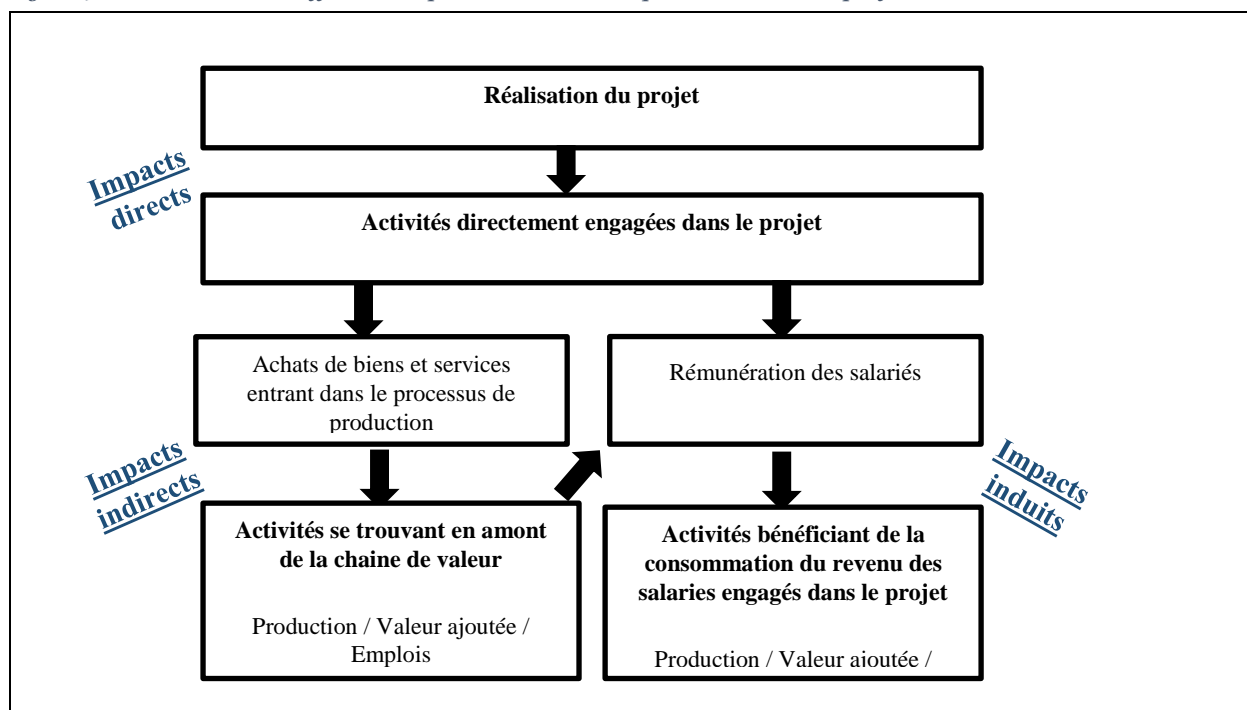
Réalisation du projet

Impacts directs

Activités directement engagées dans le projet

Achats de biens et services entrant dans le processus de production

Rémunération des salariés

Impacts indirects

Impacts induits

Activités se trouvant en amont de la chaine de valeur

Production / Valeur ajoutée / Emplois

Activités bénéficiant de la consommation du revenu des salaries engagés dans le projet

Production / Valeur ajoutée /